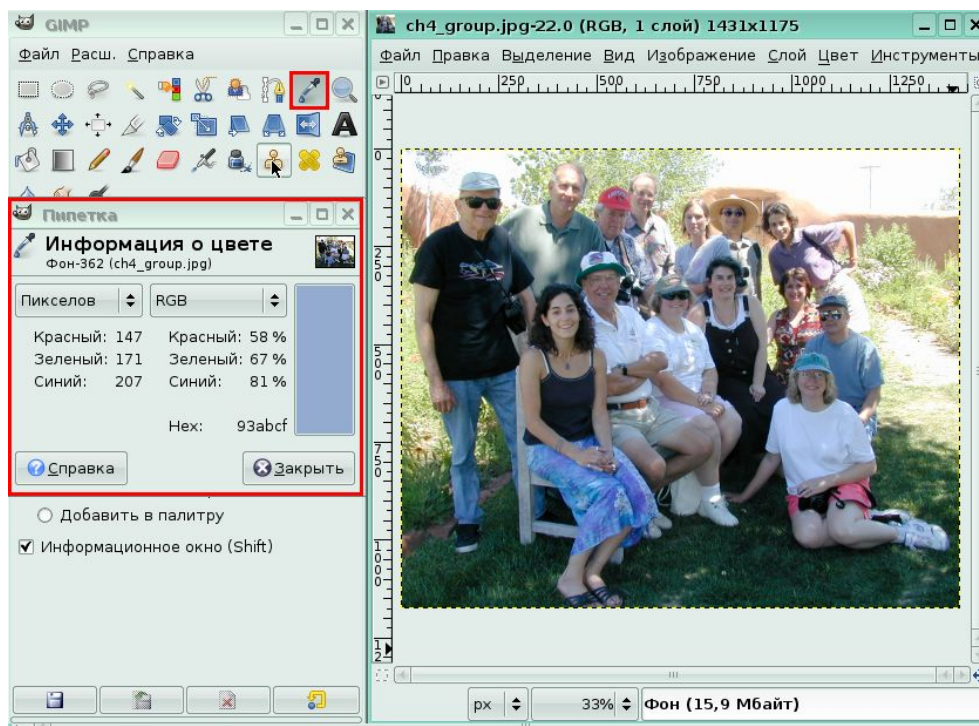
GIMP

Файл Расш. Справка

Пипетка

Информация о цвете

Фон-362 (ch4_group.jpg)

| Пикселов | RGB |
|---|---|
| Красный: 147 | Красный: 58 % |
| Зеленый: 171 | Зеленый: 67 % |
| Синий: 207 | Синий: 81 % |
| | Hex: 93abcf |

Справка

Закрыть

Добавить в палитру

Информационное окно (Shift)

ch4_group.jpg-22.0 (RGB, 1 слой) 1431x1175

Файл Правка Выделение Вид Изображение Слой Цвет Инструменты

0 250 500 750 1000 1250

0 250 500 750 1000

px

33%

Фон (15,9 Мбайт)